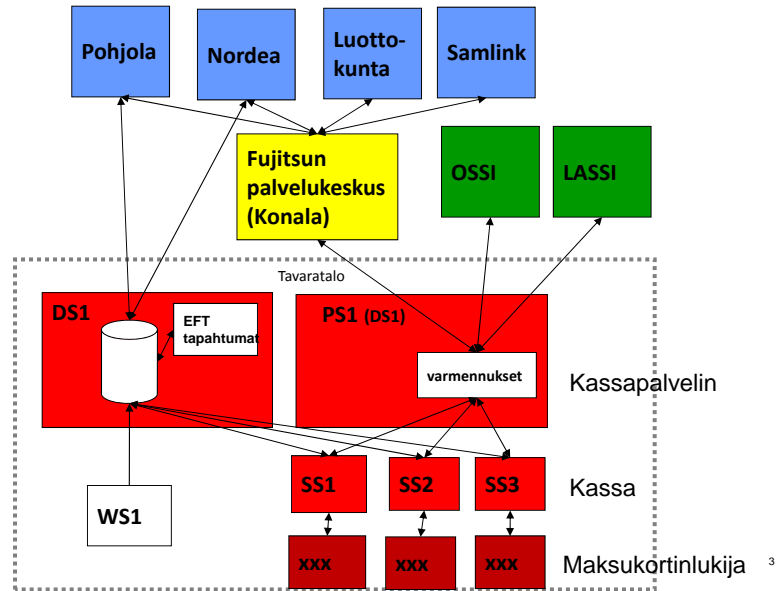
Pohjola

Nordea

Luotto-kunta

Samlink

Fujitsun palvelukeskus (Konala)

OSSI

LASSI

Tavaratalo

DS1

EFT tapahtumat

PS1 (DS1)

varmennukset

Kassapalvelin

SS1

SS2

SS3

Kassa

WS1

xxx

xxx

xxx

Maksukortinlukija

3